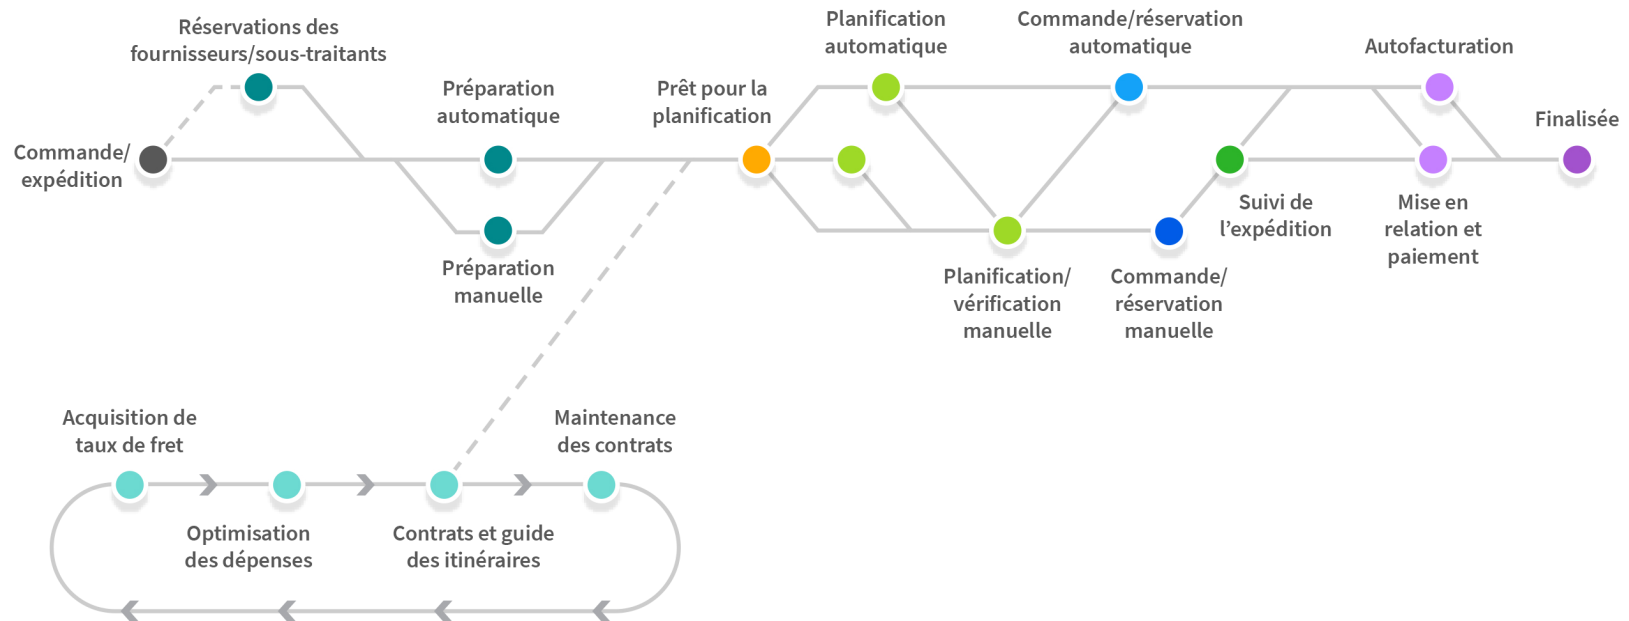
Réservations des fournisseurs/sous-traitants

Commande/ expédition

Préparation automatique

Préparation manuelle

Prêt pour la planification

Planification automatique

Commande/réservation automatique

Autofacturation

Finalisée

Planification/ vérification manuelle

Commande/ réservation manuelle

Suivi de l'expédition

Mise en relation et paiement

Acquisition de taux de fret

Optimisation des dépenses

Contrats et guide des itinéraires

Maintenance des contrats